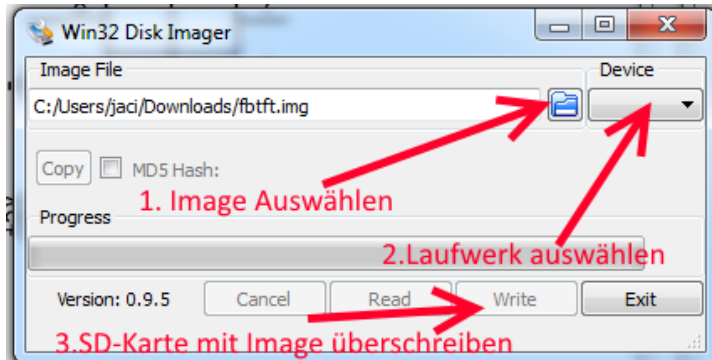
Win32 Disk Imager

Image File

Device

C:/Users/jaci/Downloads/fbtft.img

Copy

MD5 Hash:

1. Image Auswählen

Progress

2.Laufwerk auswählen

Version: 0.9.5

Cancel

Read

Write

Exit

3.SD-Karte mit Image überschreiben